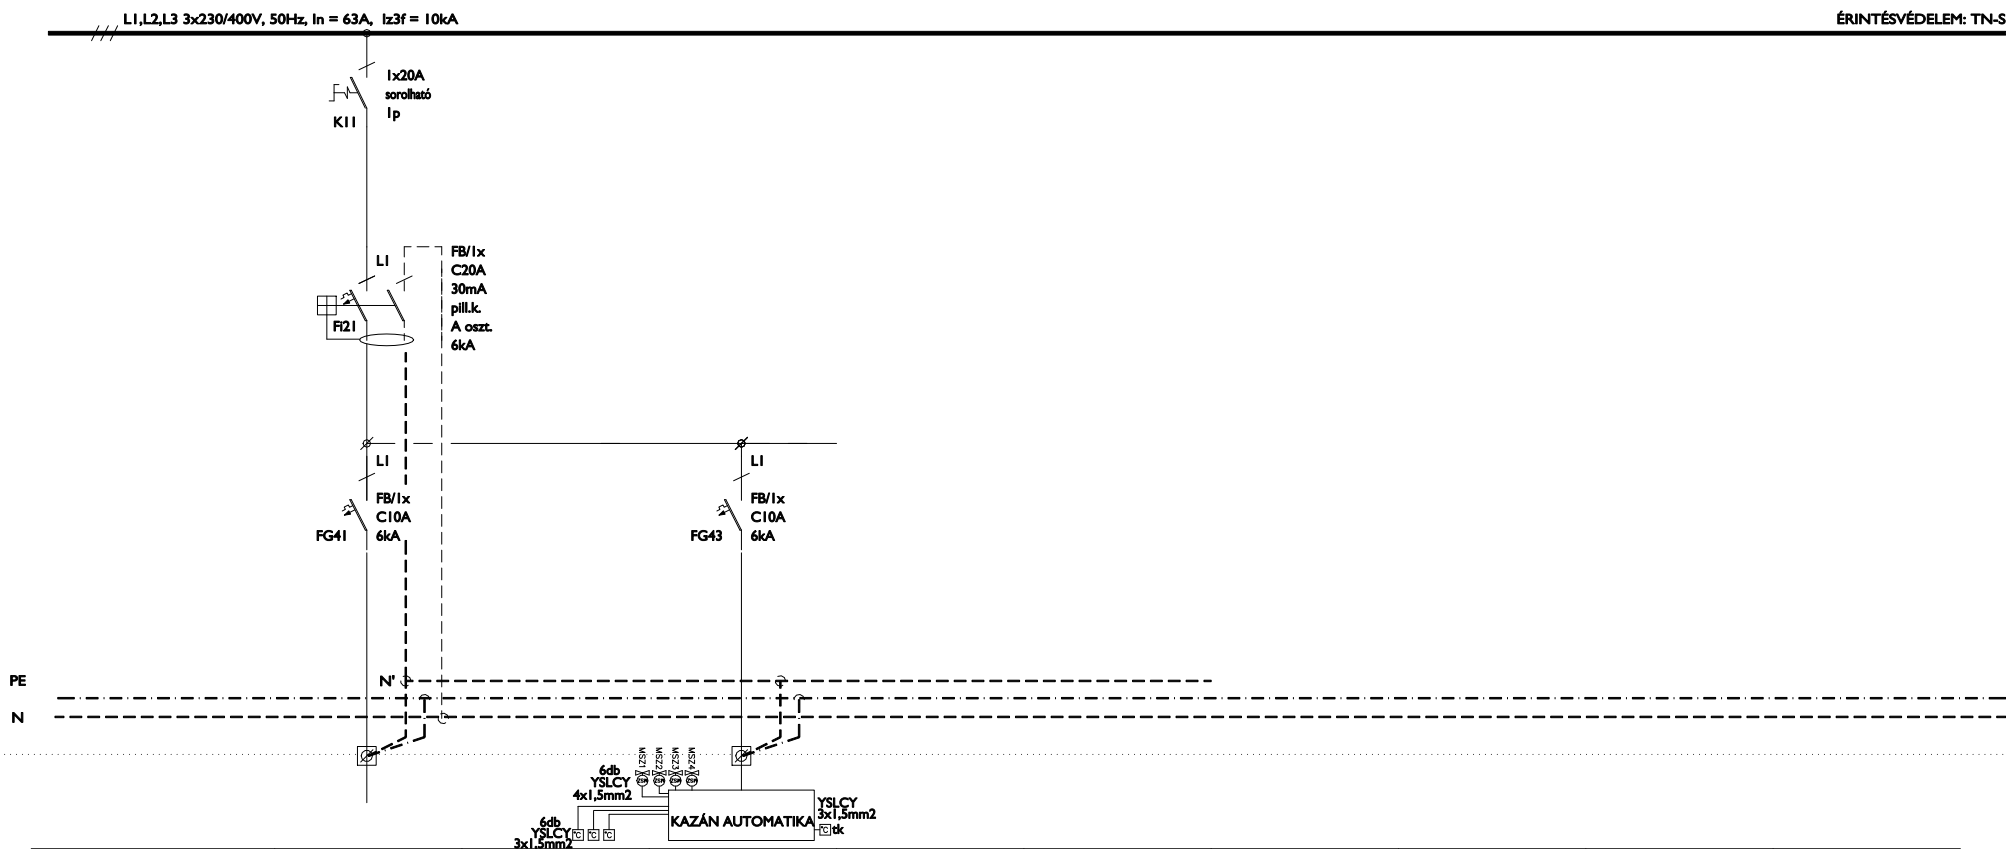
L1,L2,L3 3x230/400V, 50Hz, In = 63A, Iz3f = 10kA

ÉRINTÉSVÉDELEM: TN-S

1x20A
sorolható
1p
K11

L1
FB/1x
C20A
30mA
pill.k.
A oszt.
6kA
FI21

L1
FB/1x
C10A
6kA
FG41

L1
FB/1x
C10A
6kA
FG43

PE
N'
N

6db
YSLCY
4x1,5mm2

MSZ1
MSZ2
MSZ3
MSZ4

KAZÁN AUTOMATIKA

YSLCY
3x1,5mm2
tk

6db
YSLCY
3x1,5mm2